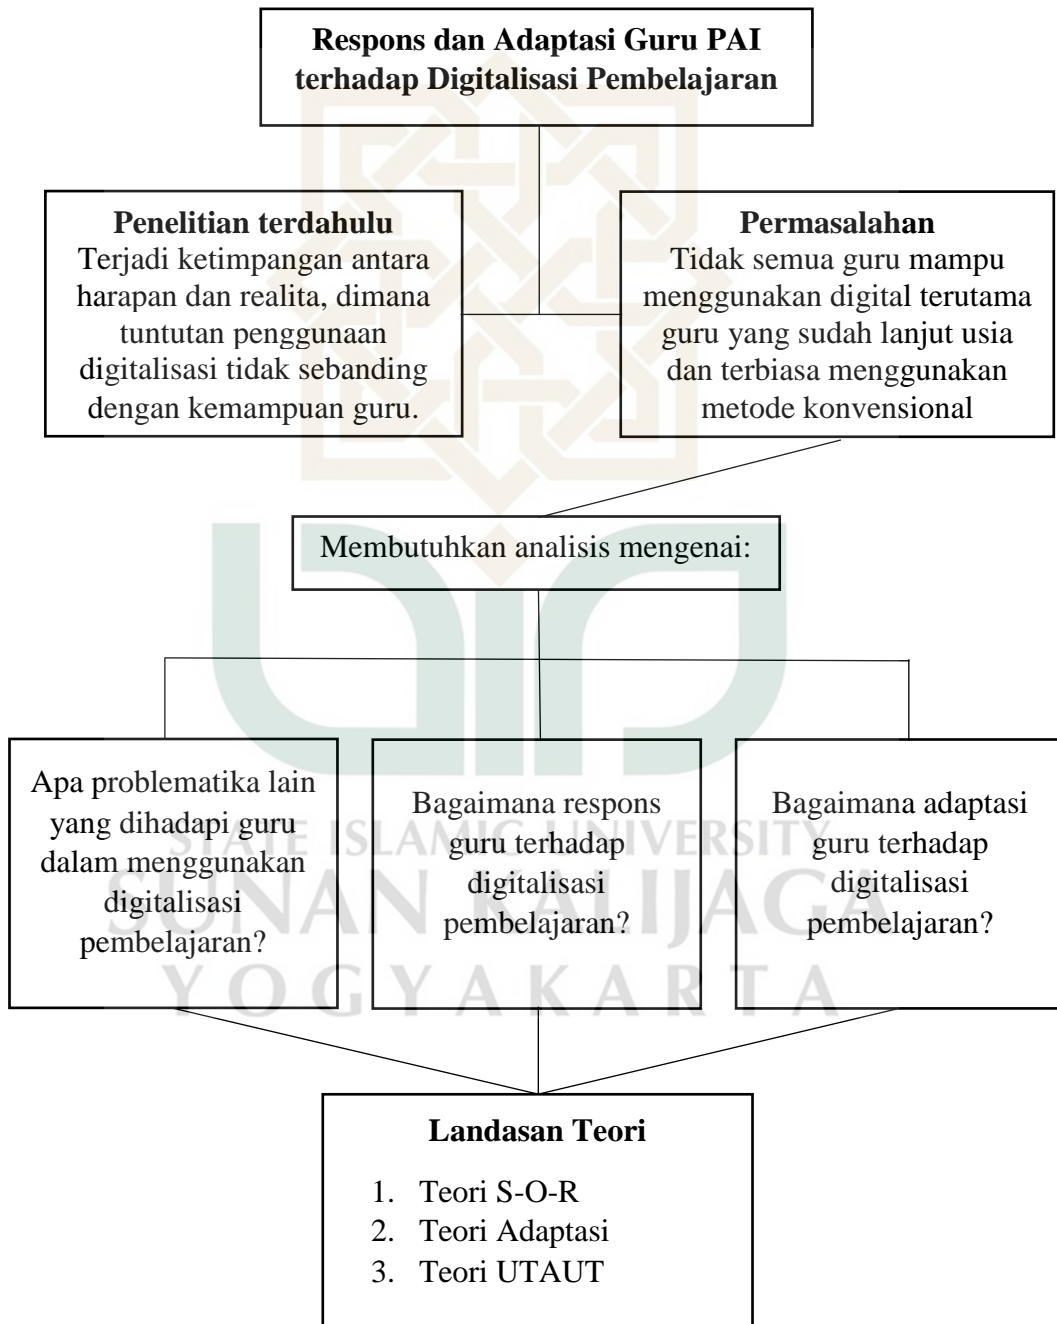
**Respons dan Adaptasi Guru PAI terhadap Digitalisasi Pembelajaran**

**Penelitian terdahulu**
Terjadi ketimpangan antara harapan dan realita, dimana tuntutan penggunaan digitalisasi tidak sebanding dengan kemampuan guru.

**Permasalahan**
Tidak semua guru mampu menggunakan digital terutama guru yang sudah lanjut usia dan terbiasa menggunakan metode konvensional

Membutuhkan analisis mengenai:

Apa problematika lain yang dihadapi guru dalam menggunakan digitalisasi pembelajaran?

Bagaimana respons guru terhadap digitalisasi pembelajaran?

Bagaimana adaptasi guru terhadap digitalisasi pembelajaran?

**Landasan Teori**
1. Teori S-O-R
2. Teori Adaptasi
3. Teori UTAUT

STATE ISLAMIC UNIVERSITY
SUNAN KALIJAGA
YOGYAKARTA